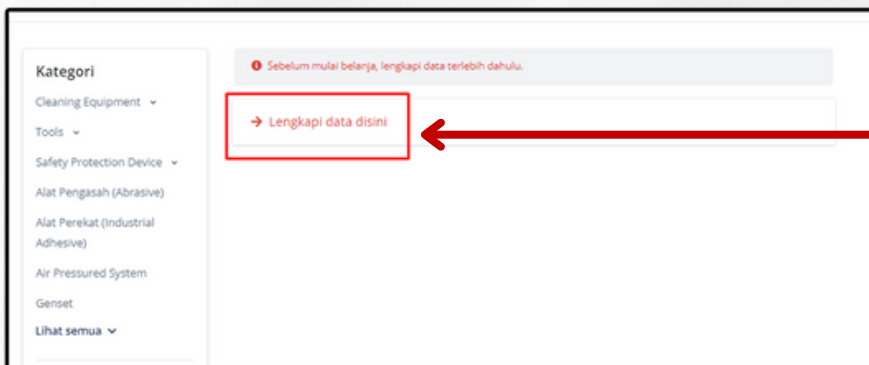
Kategori

Cleaning Equipment

Tools

Safety Protection Device

Alat Pengasah (Abrasive)

Alat Perekat (Industrial Adhesive)

Air Pressured System

Genset

Lihat semua

Sebelum mulai belanja, lengkapi data terlebih dahulu.

→ Lengkapi data disini